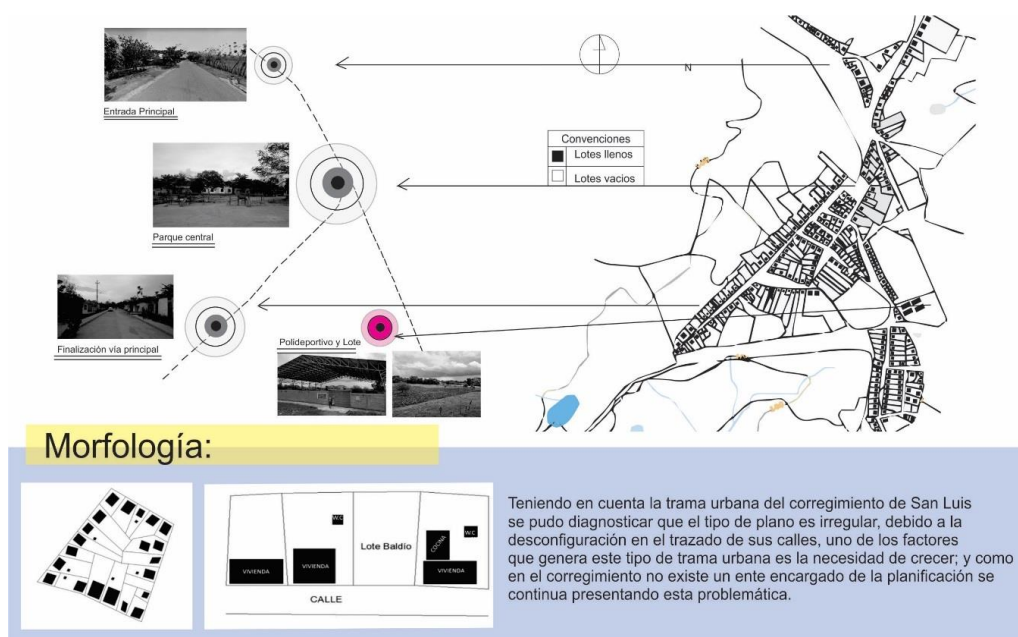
Entrada Principal

N

Convenciones

| | |
|---|---|
| ■ | Lotes llenos |
| □ | Lotes vacios |

Parque central

Finalización vía principal

Polideportivo y Lote

Morfología:

W.C

VIVIENDA

VIVIENDA

Lote Baldío

COCINA

W.C

VIVIENDA

CALLE

Teniendo en cuenta la trama urbana del corregimiento de San Luis se pudo diagnosticar que el tipo de plano es irregular, debido a la desconfiguración en el trazado de sus calles, uno de los factores que genera este tipo de trama urbana es la necesidad de crecer; y como en el corregimiento no existe un ente encargado de la planificación se continua presentando esta problemática.